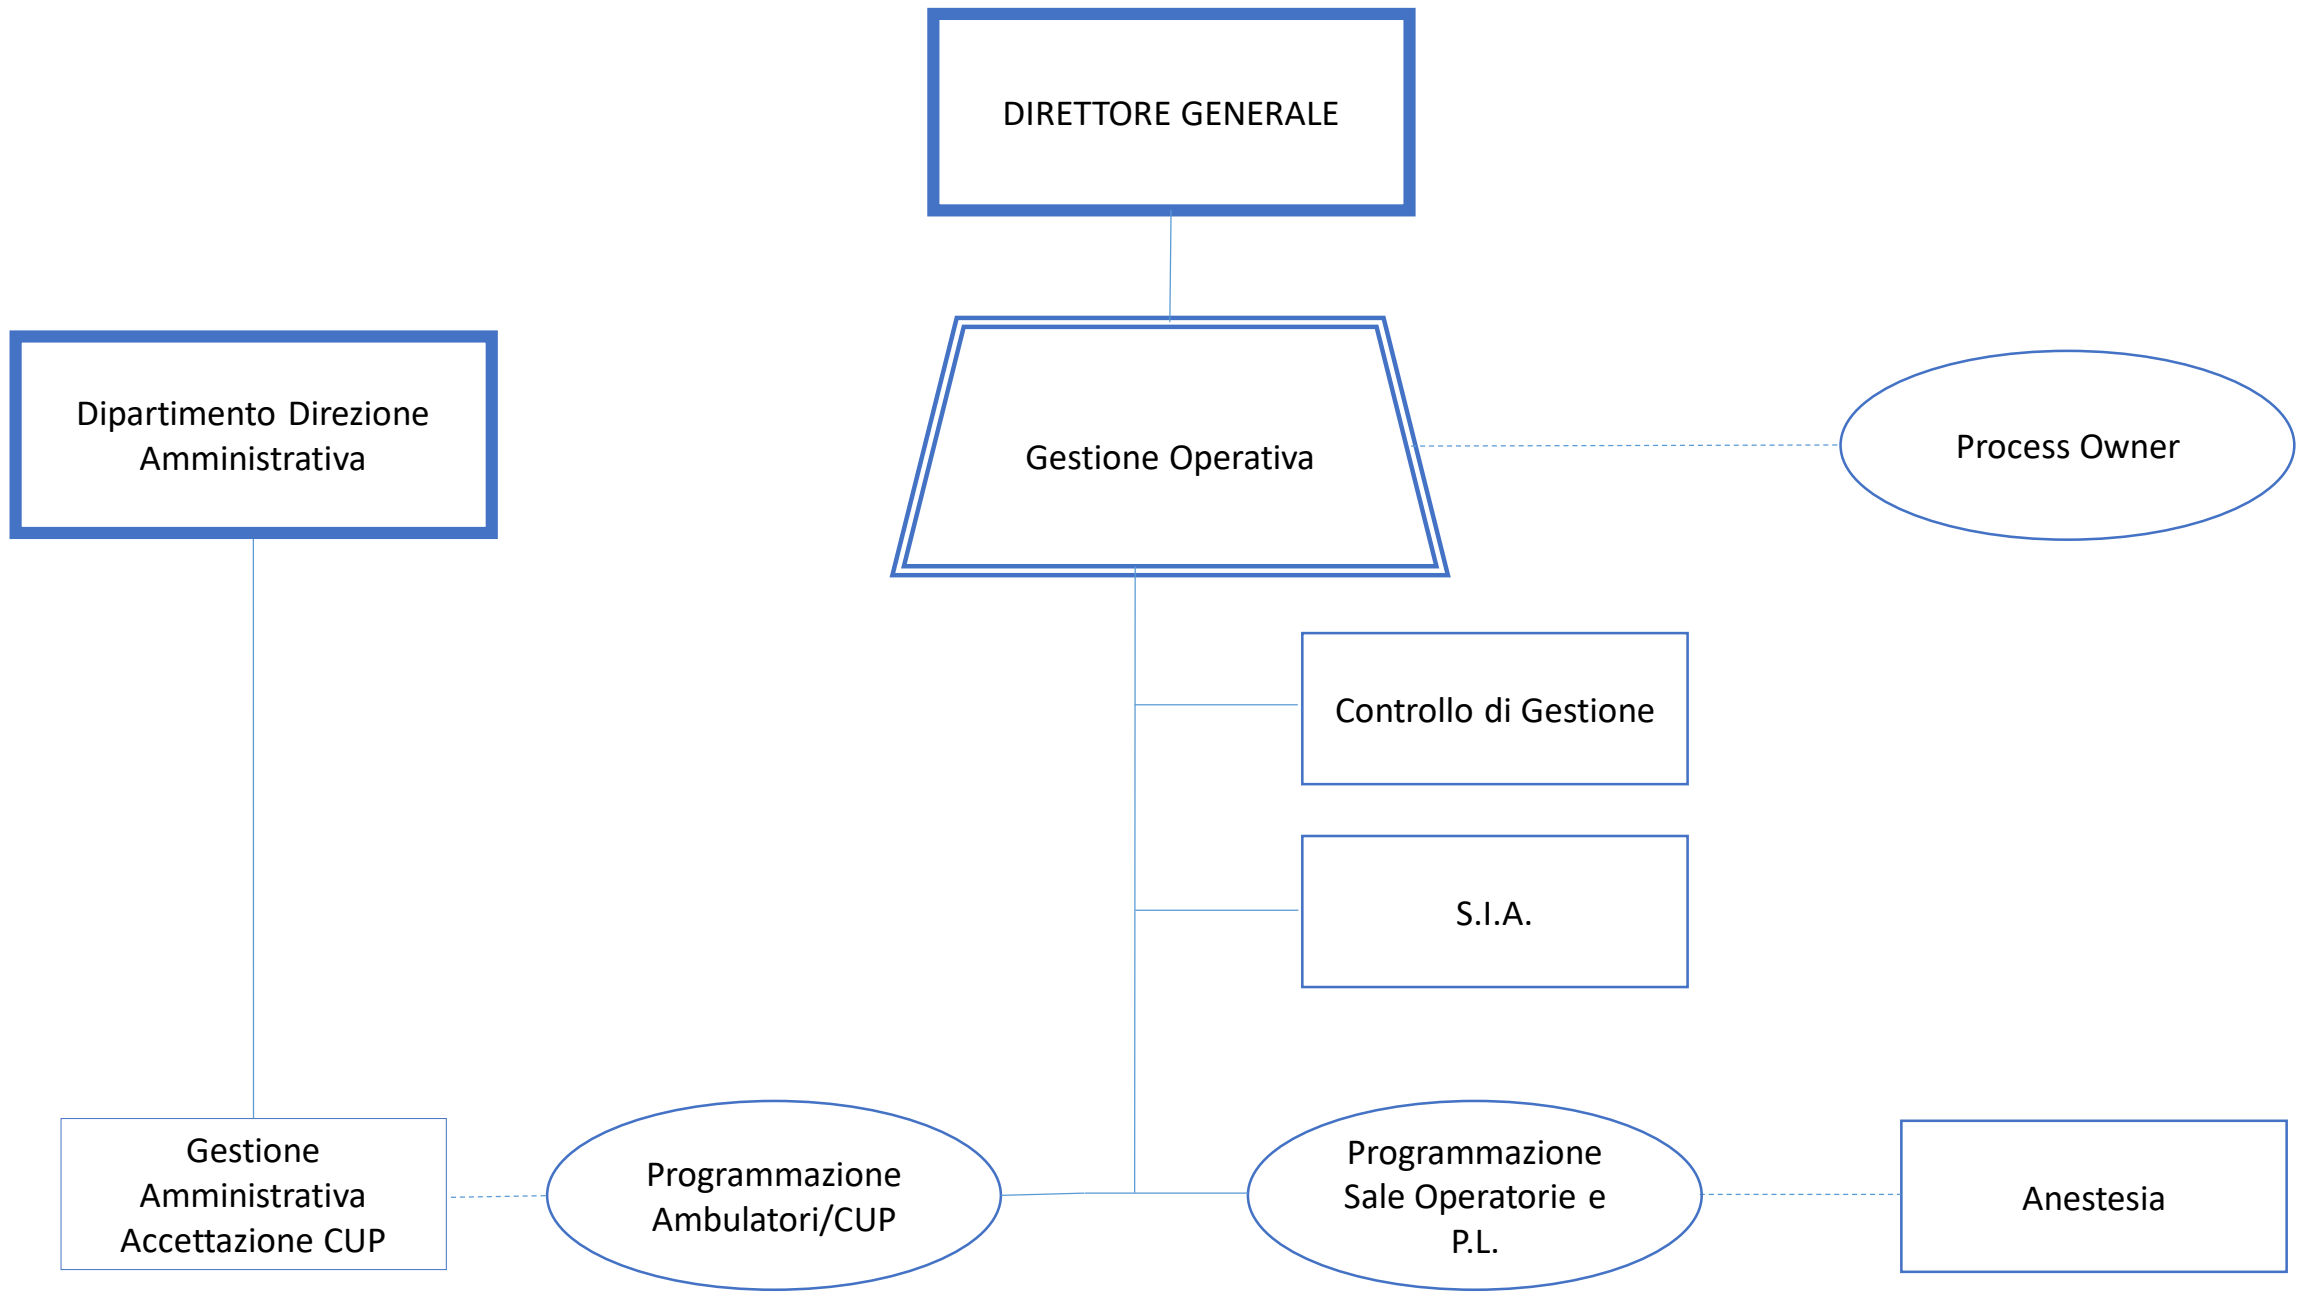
DIRETTORE GENERALE

Dipartimento Direzione Amministrativa

Gestione Operativa

Process Owner

Controllo di Gestione

S.I.A.

Gestione Amministrativa Accettazione CUP

Programmazione Ambulatori/CUP

Programmazione Sale Operatorie e P.L.

Anestesia